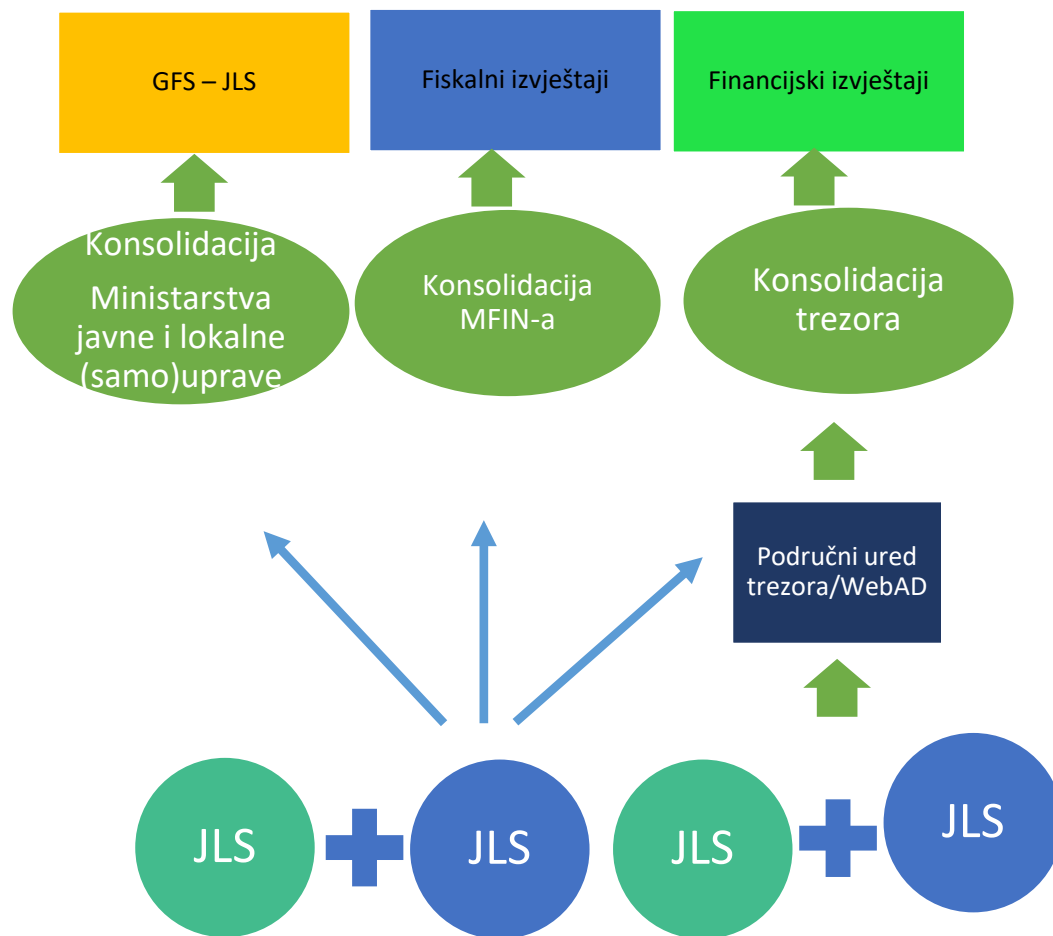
GFS – JLS

Fiskalni izvještaji

Financijski izvještaji

Konsolidacija Ministarstva javne i lokalne (samo)uprave

Konsolidacija MFIN-a

Konsolidacija trezora

Područni ured trezora/WebAD

JLS

JLS

JLS

JLS